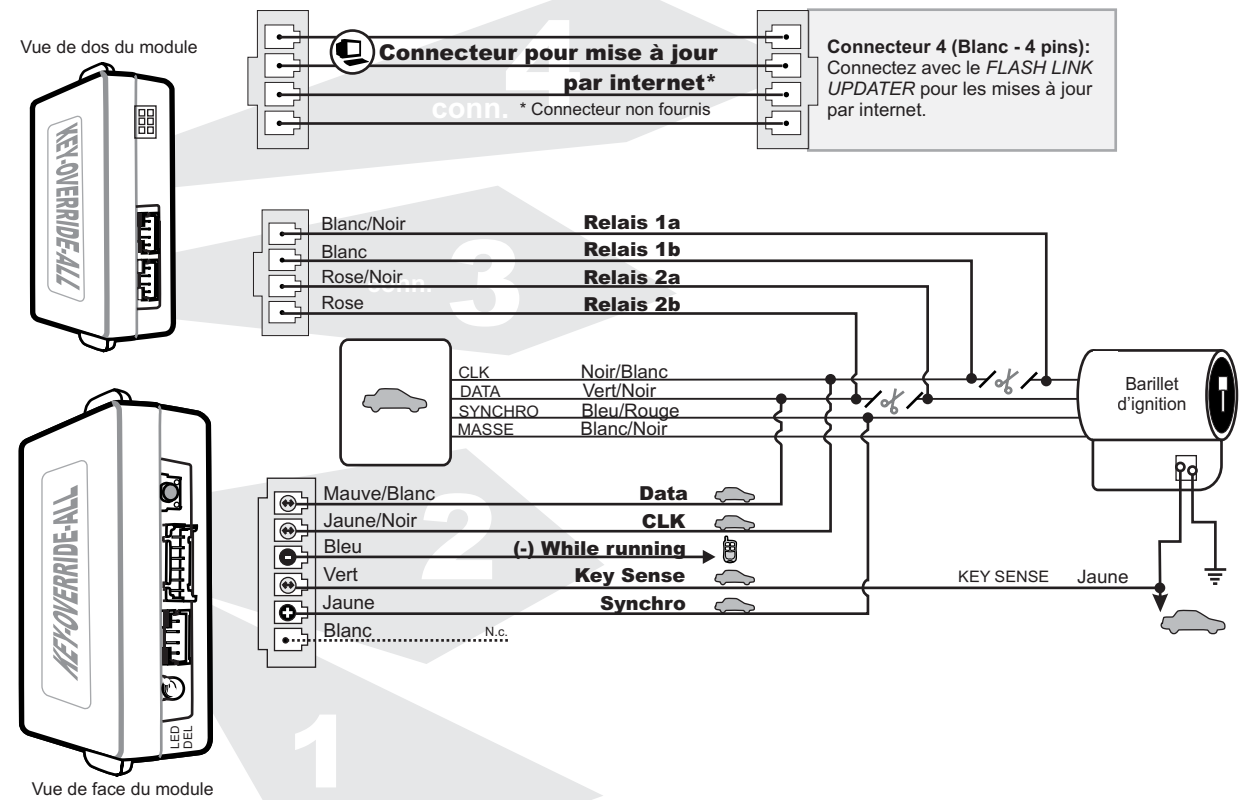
Vue de dos du module

KEY-OVERRIDE-ALL

4
conn.

Connecteur pour mise à jour par internet*

* Connecteur non fournis

**Connecteur 4 (Blanc - 4 pins):** Connectez avec le *FLASH LINK UPDATER* pour les mises à jour par internet.

3
conn.

Blanc/Noir
Relais 1a
Blanc
Relais 1b
Rose/Noir
Relais 2a
Rose
Relais 2b

CLK
Noir/Blanc
DATA
Vert/Noir
SYNCHRO
Bleu/Rouge
MASSE
Blanc/Noir

Barillet d'ignition

KEY-OVERRIDE-ALL

2

Mauve/Blanc
Data
Jaune/Noir
CLK
Bleu
(-) While running
Vert
Key Sense
Jaune
Synchro
Blanc
N.c.

KEY SENSE
Jaune

LED
DEL

1

Vue de face du module